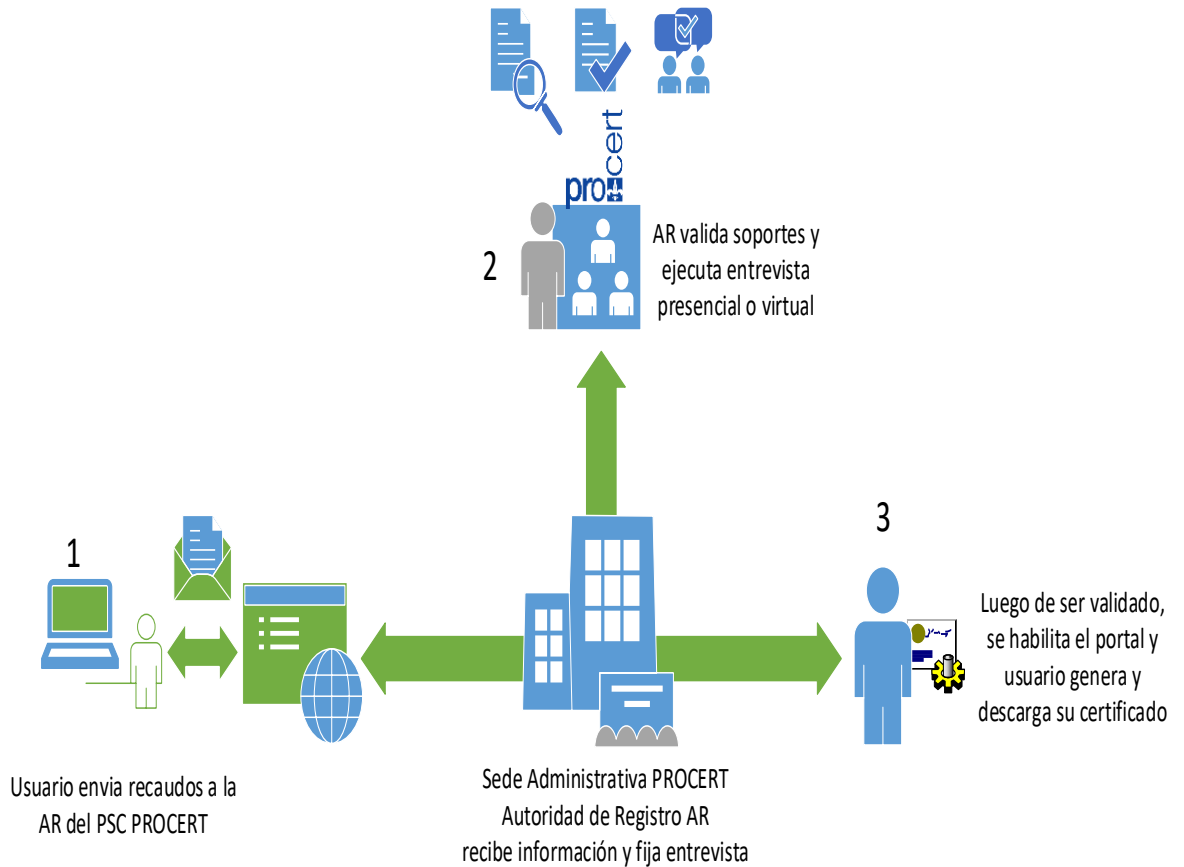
pro cert

2

AR valida soportes y ejecuta entrevista presencial o virtual

1

3

Luego de ser validado, se habilita el portal y usuario genera y descarga su certificado

Usuario envia recaudos a la AR del PSC PROCERT

Sede Administrativa PROCERT
Autoridad de Registro AR
recibe información y fija entrevista